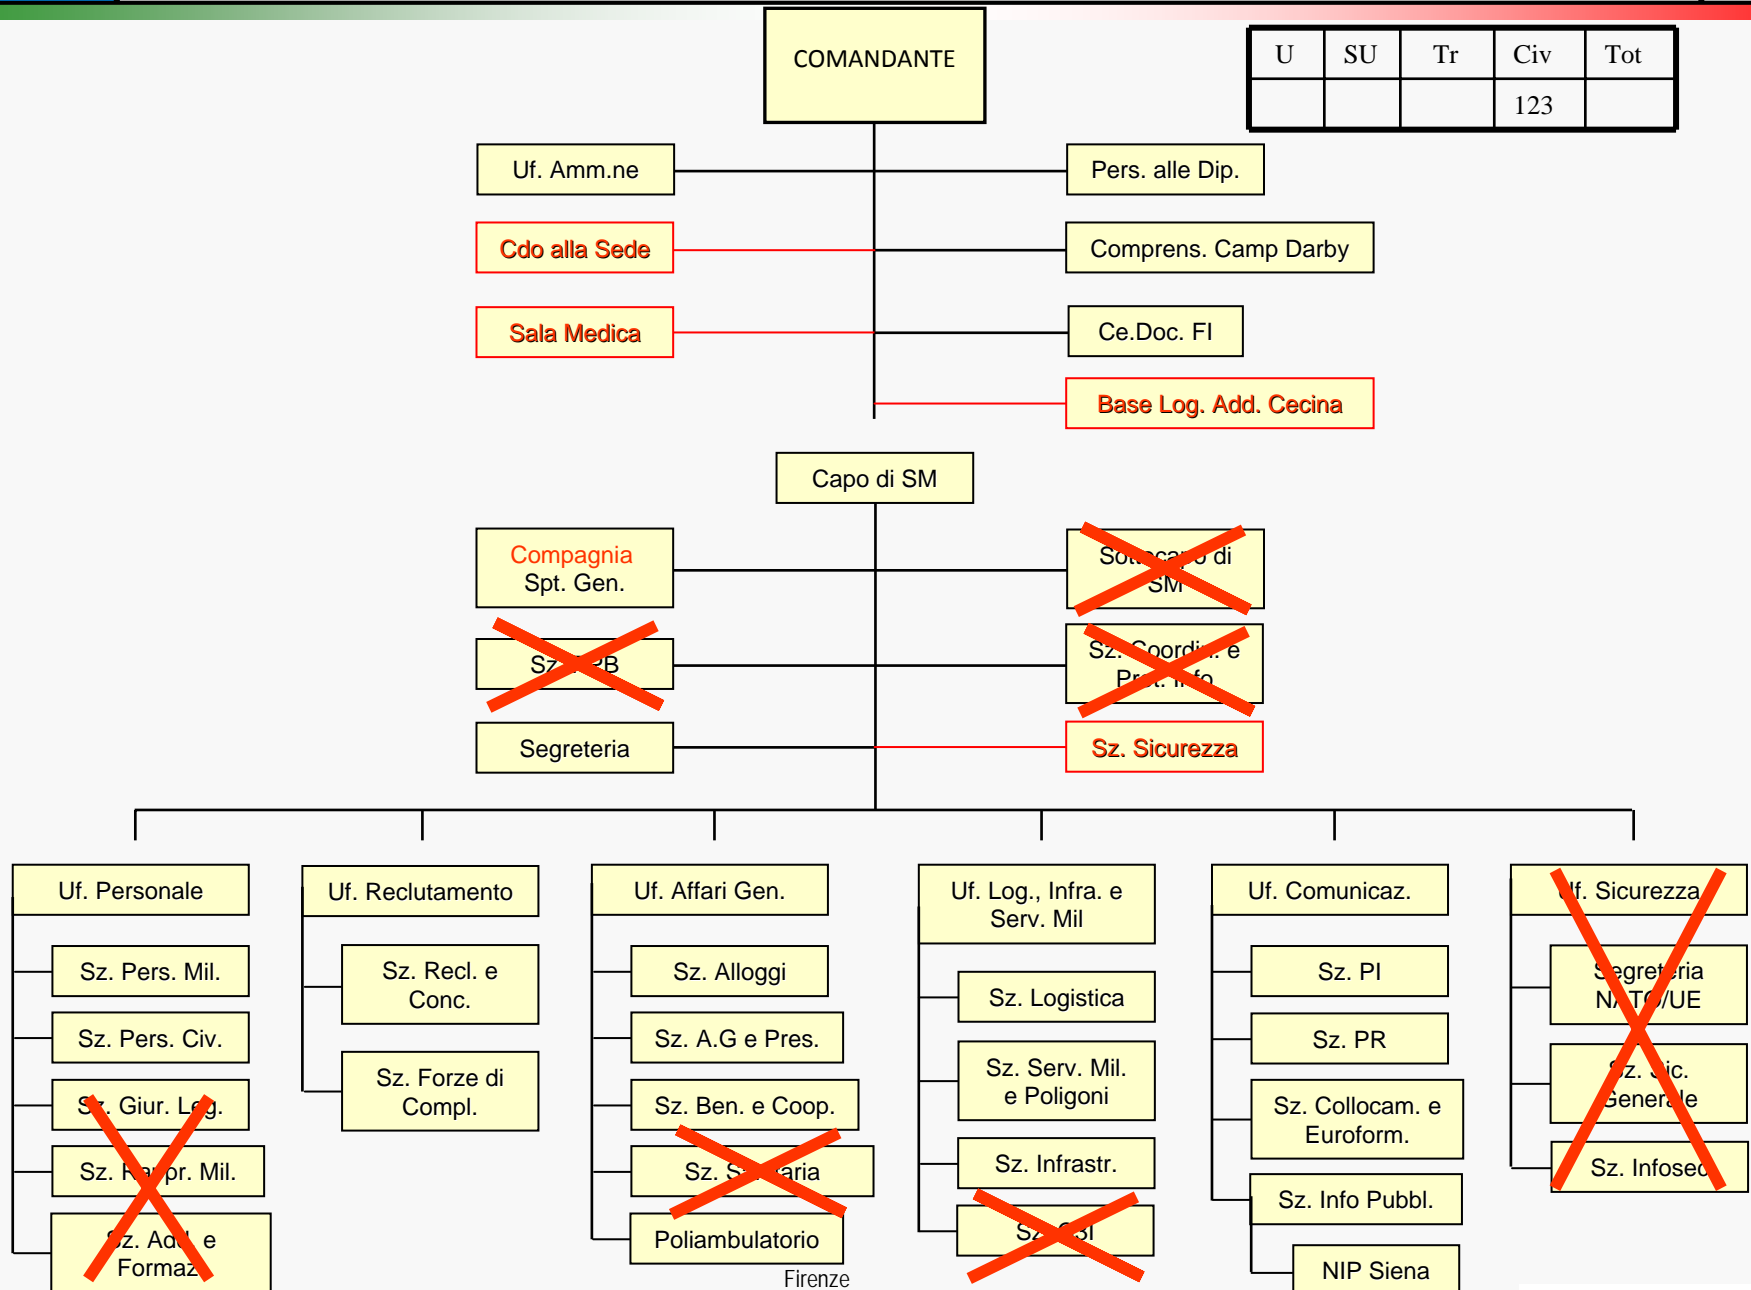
COMANDANTE

| U | SU | Tr | Civ | Tot |
|---|---|---|---|---|
| | | | 123 | |

Uf. Amm.ne

Pers. alle Dip.

Cdo alla Sede

Comprens. Camp Darby

Sala Medica

Ce.Doc. FI

Base Log. Add. Cecina

Capo di SM

Compagnia Spt. Gen.

So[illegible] di SM

Sz. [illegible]B

Sz. Coordi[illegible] e Pr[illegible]. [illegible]fo

Segreteria

Sz. Sicurezza

Uf. Personale

Sz. Pers. Mil.

Sz. Pers. Civ.

S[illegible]. Giur. L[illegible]g.

Sz. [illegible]pr. Mil.

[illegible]z. Ad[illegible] e Formaz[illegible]

Uf. Reclutamento

Sz. Recl. e Conc.

Sz. Forze di Compl.

Uf. Affari Gen.

Sz. Alloggi

Sz. A.G e Pres.

Sz. Ben. e Coop.

Sz. S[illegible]aria

Poliambulatorio

Uf. Log., Infra. e Serv. Mil

Sz. Logistica

Sz. Serv. Mil. e Poligoni

Sz. Infrastr.

S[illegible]

Uf. Comunicaz.

Sz. PI

Sz. PR

Sz. Collocam. e Euroform.

Sz. Info Pubbl.

NIP Siena

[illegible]f. Sicurezza

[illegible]egret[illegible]ria N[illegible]/UE

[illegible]z. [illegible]ic. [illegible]enerale

Sz. Infosec

Firenze